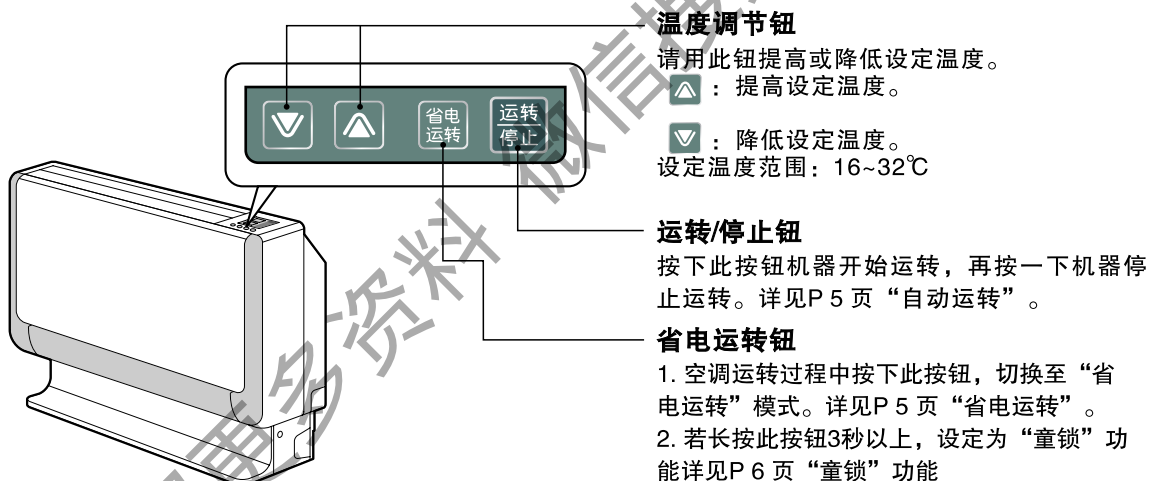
省电
运转

运转
停止

温度调节钮
请用此钮提高或降低设定温度。
△ ：提高设定温度。
▽ ：降低设定温度。
设定温度范围：16~32℃

运转/停止钮
按下此按钮机器开始运转，再按一下机器停止运转。详见P 5 页“自动运转”。

省电运转钮
1. 空调运转过程中按下此按钮，切换至“省电运转”模式。详见P 5 页“省电运转”。
2. 若长按此按钮3秒以上，设定为“童锁”功能详见P 6 页“童锁”功能

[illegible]多资料 微信搜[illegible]